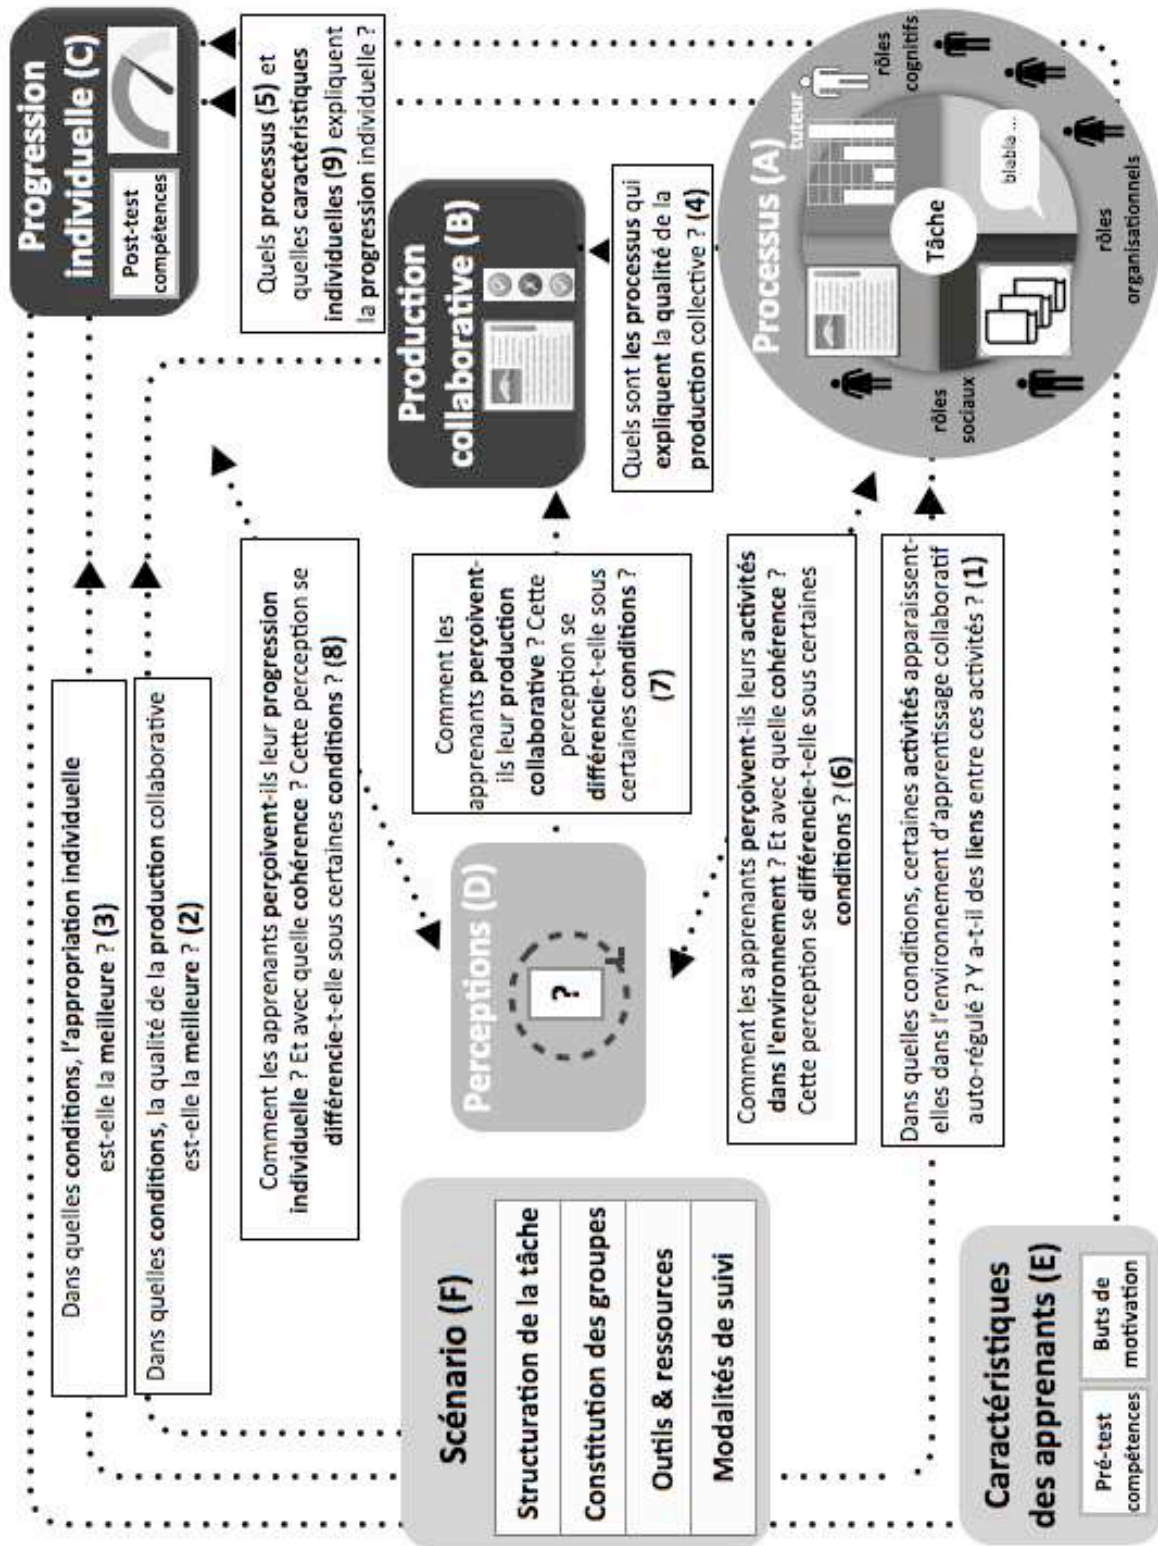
Progression individuelle (C)

Post-test compétences

Quels processus (5) et quelles caractéristiques individuelles (9) expliquent la progression individuelle ?

Production collaborative (B)

Quels sont les processus qui expliquent la qualité de la production collective ? (4)

Processus (A)

tuteur

rôles cognitifs

blabla ...

Tâche

rôles organisationnels

rôles sociaux

Dans quelles conditions, l'appropriation individuelle est-elle la meilleure ? (3)

Dans quelles conditions, la qualité de la production collaborative est-elle la meilleure ? (2)

Comment les apprenants perçoivent-ils leur progression individuelle ? Et avec quelle cohérence ? Cette perception se différencie-t-elle sous certaines conditions ? (8)

Comment les apprenants perçoivent-ils leur production collaborative ? Cette perception se différencie-t-elle sous certaines conditions ? (7)

Comment les apprenants perçoivent-ils leurs activités dans l'environnement ? Et avec quelle cohérence ? Cette perception se différencie-t-elle sous certaines conditions ? (6)

Dans quelles conditions, certaines activités apparaissent-elles dans l'environnement d'apprentissage collaboratif auto-régulé ? Y a-t-il des liens entre ces activités ? (1)

Perceptions (D)

?

Scénario (F)

Structuration de la tâche

Constitution des groupes

Outils & ressources

Modalités de suivi

Caractéristiques des apprenants (E)

Pré-test compétences

Buts de motivation